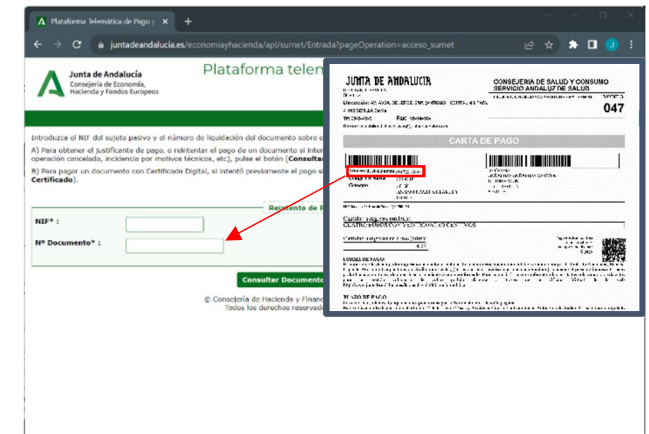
Plataforma Telemática de Pago y

juntadeandalucia.es/economiayhacienda/apl/surnet/Entrada?pageOperation=acceso_surnet

Junta de Andalucía
Consejería de Economía, Hacienda y Fondos Europeos

Plataforma telem

Introduzca el NIF del sujeto pasivo y el número de liquidación del documento sobre el

A) Para obtener el justificante de pago, o reintentar el pago de un documento si inter operación cancelada, incidencia por motivos técnicos, etc), pulse el botón [Consultar

B) Para pagar un documento con Certificado Digital, si intentó previamente el pago si Certificado].

Reintento de P

NIF* :

Nº Documento* :

Consultar Documento

© Consejería de Hacienda y Financ
Todos los derechos reservad

JUNTA DE ANDALUCIA

CONSEJERIA DE SALUD Y CONSUMO
SERVICIO ANDALUZ DE SALUD

047

CARTA DE PAGO

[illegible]